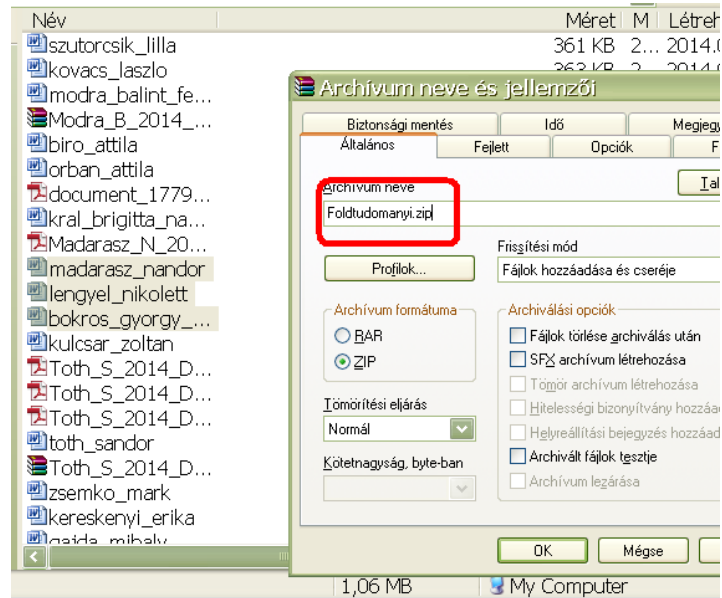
Név | Méret | M | Létreh

szutorcsik_lilla 361 KB 2... 2014.0
kovacs_laszlo 363 KB 2... 2014.0
modra_balint_fe...
Modra_B_2014_...
biro_attila
orban_attila
document_1779...
kral_brigitta_na...
Madarasz_N_20...
madarasz_nandor
lengyel_nikolett
bokros_gyorgy_...
kulcsar_zoltan
Toth_S_2014_D...
Toth_S_2014_D...
Toth_S_2014_D...
toth_sandor
Toth_S_2014_D...
zsemko_mark
kereskenyi_erika
gajda_mihaly

Archívum neve és jellemzői

Biztonsági mentés | Idő | Megjegy
Általános | Fejlett | Opciók | F

Archívum neve
Foldtudomanyi.zip
Tal

Profilok...

Frissítési mód
Fájlok hozzáadása és cseréje

Archívum formátuma
RAR
ZIP

Archiválási opciók
Fájlok törlése archiválás után
SFX archívum létrehozása
Tömör archívum létrehozása
Hitelességi bizonyítvány hozzáad
Helyreállítási bejegyzés hozzáad
Archivált fájlok tesztje
Archívum lezárása

Tömörítési eljárás
Normál

Kötetnagyság, byte-ban

OK | Mégse

1,06 MB | My Computer